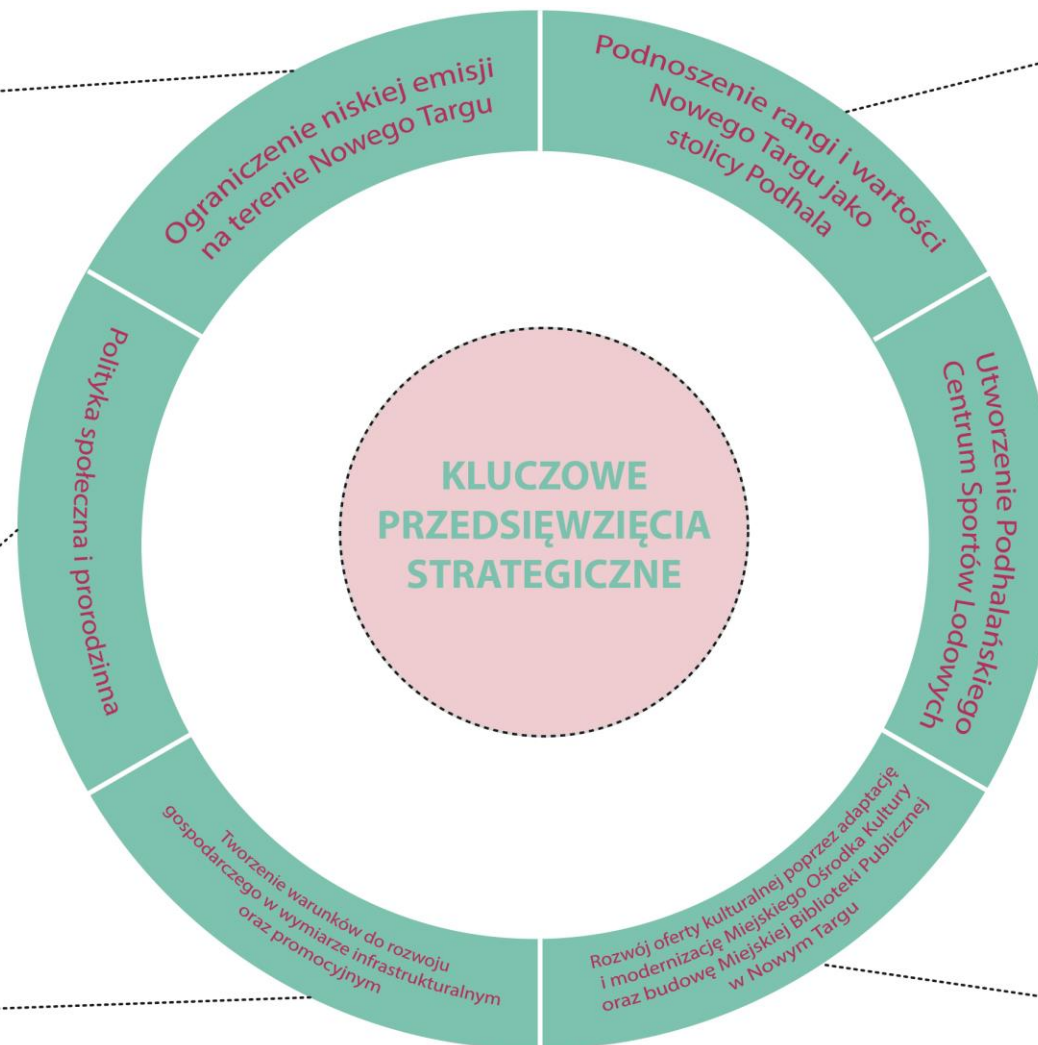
KLUCZOWE PRZEDSIĘWZIĘCIA STRATEGICZNE

Ograniczenie niskiej emisji na terenie Nowego Targu

Podnoszenie rangi i wartości Nowego Targu jako stolicy Podhala

Utworzenie Podhalańskiego Centrum Sportów Lodowych

Rozwój oferty kulturalnej poprzez adaptację i modernizację Miejskiego Ośrodka Kultury oraz budowę Miejskiej Biblioteki Publicznej w Nowym Targu

Tworzenie warunków do rozwoju gospodarczego w wymiarze infrastrukturalnym oraz promocyjnym

Polityka społeczna i prorodzinna